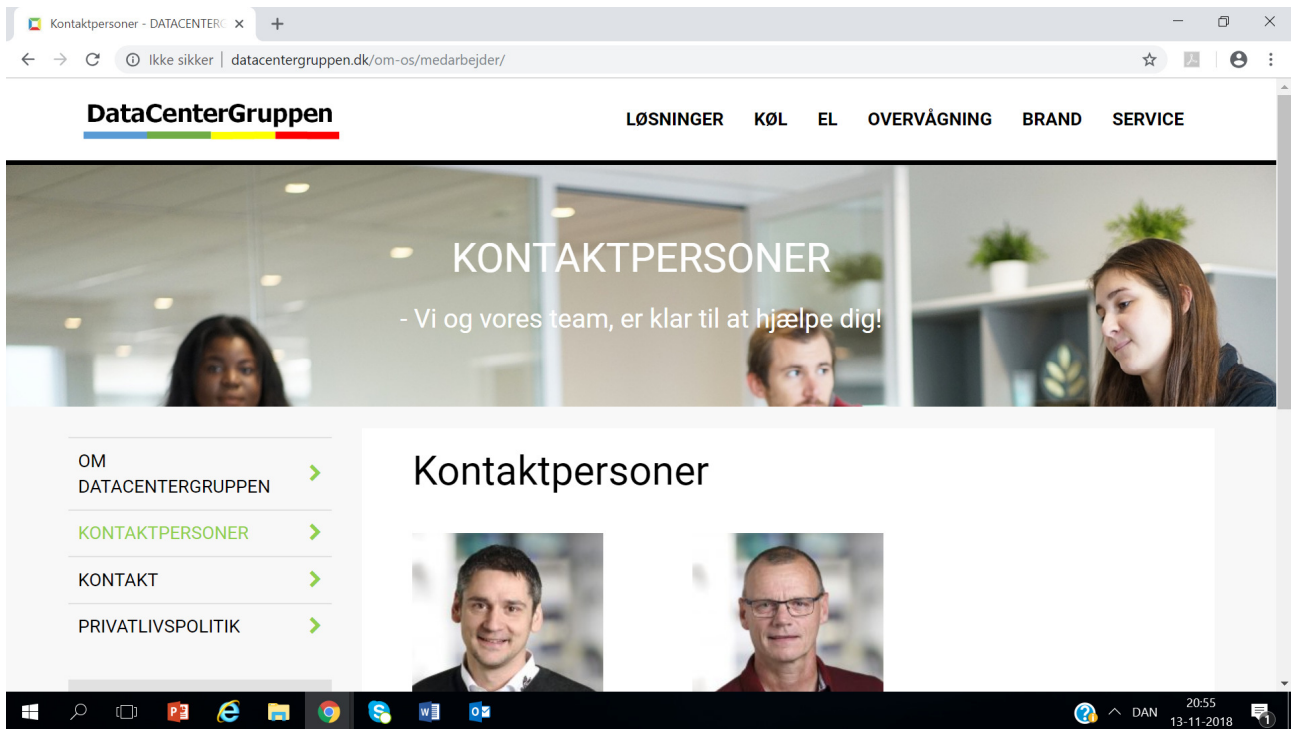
Kontaktpersoner - DATACENTERG ×

Ikke sikker | datacentergruppen.dk/om-os/medarbejder/

DataCenterGruppen

LØSNINGER KØL EL OVERVÅGNING BRAND SERVICE

KONTAKTPERSONER

- Vi og vores team, er klar til at hjælpe dig!

OM DATACENTERGRUPPEN

KONTAKTPERSONER

KONTAKT

PRIVATLIVSPOLITIK

Kontaktpersoner

DAN 20:55 13-11-2018